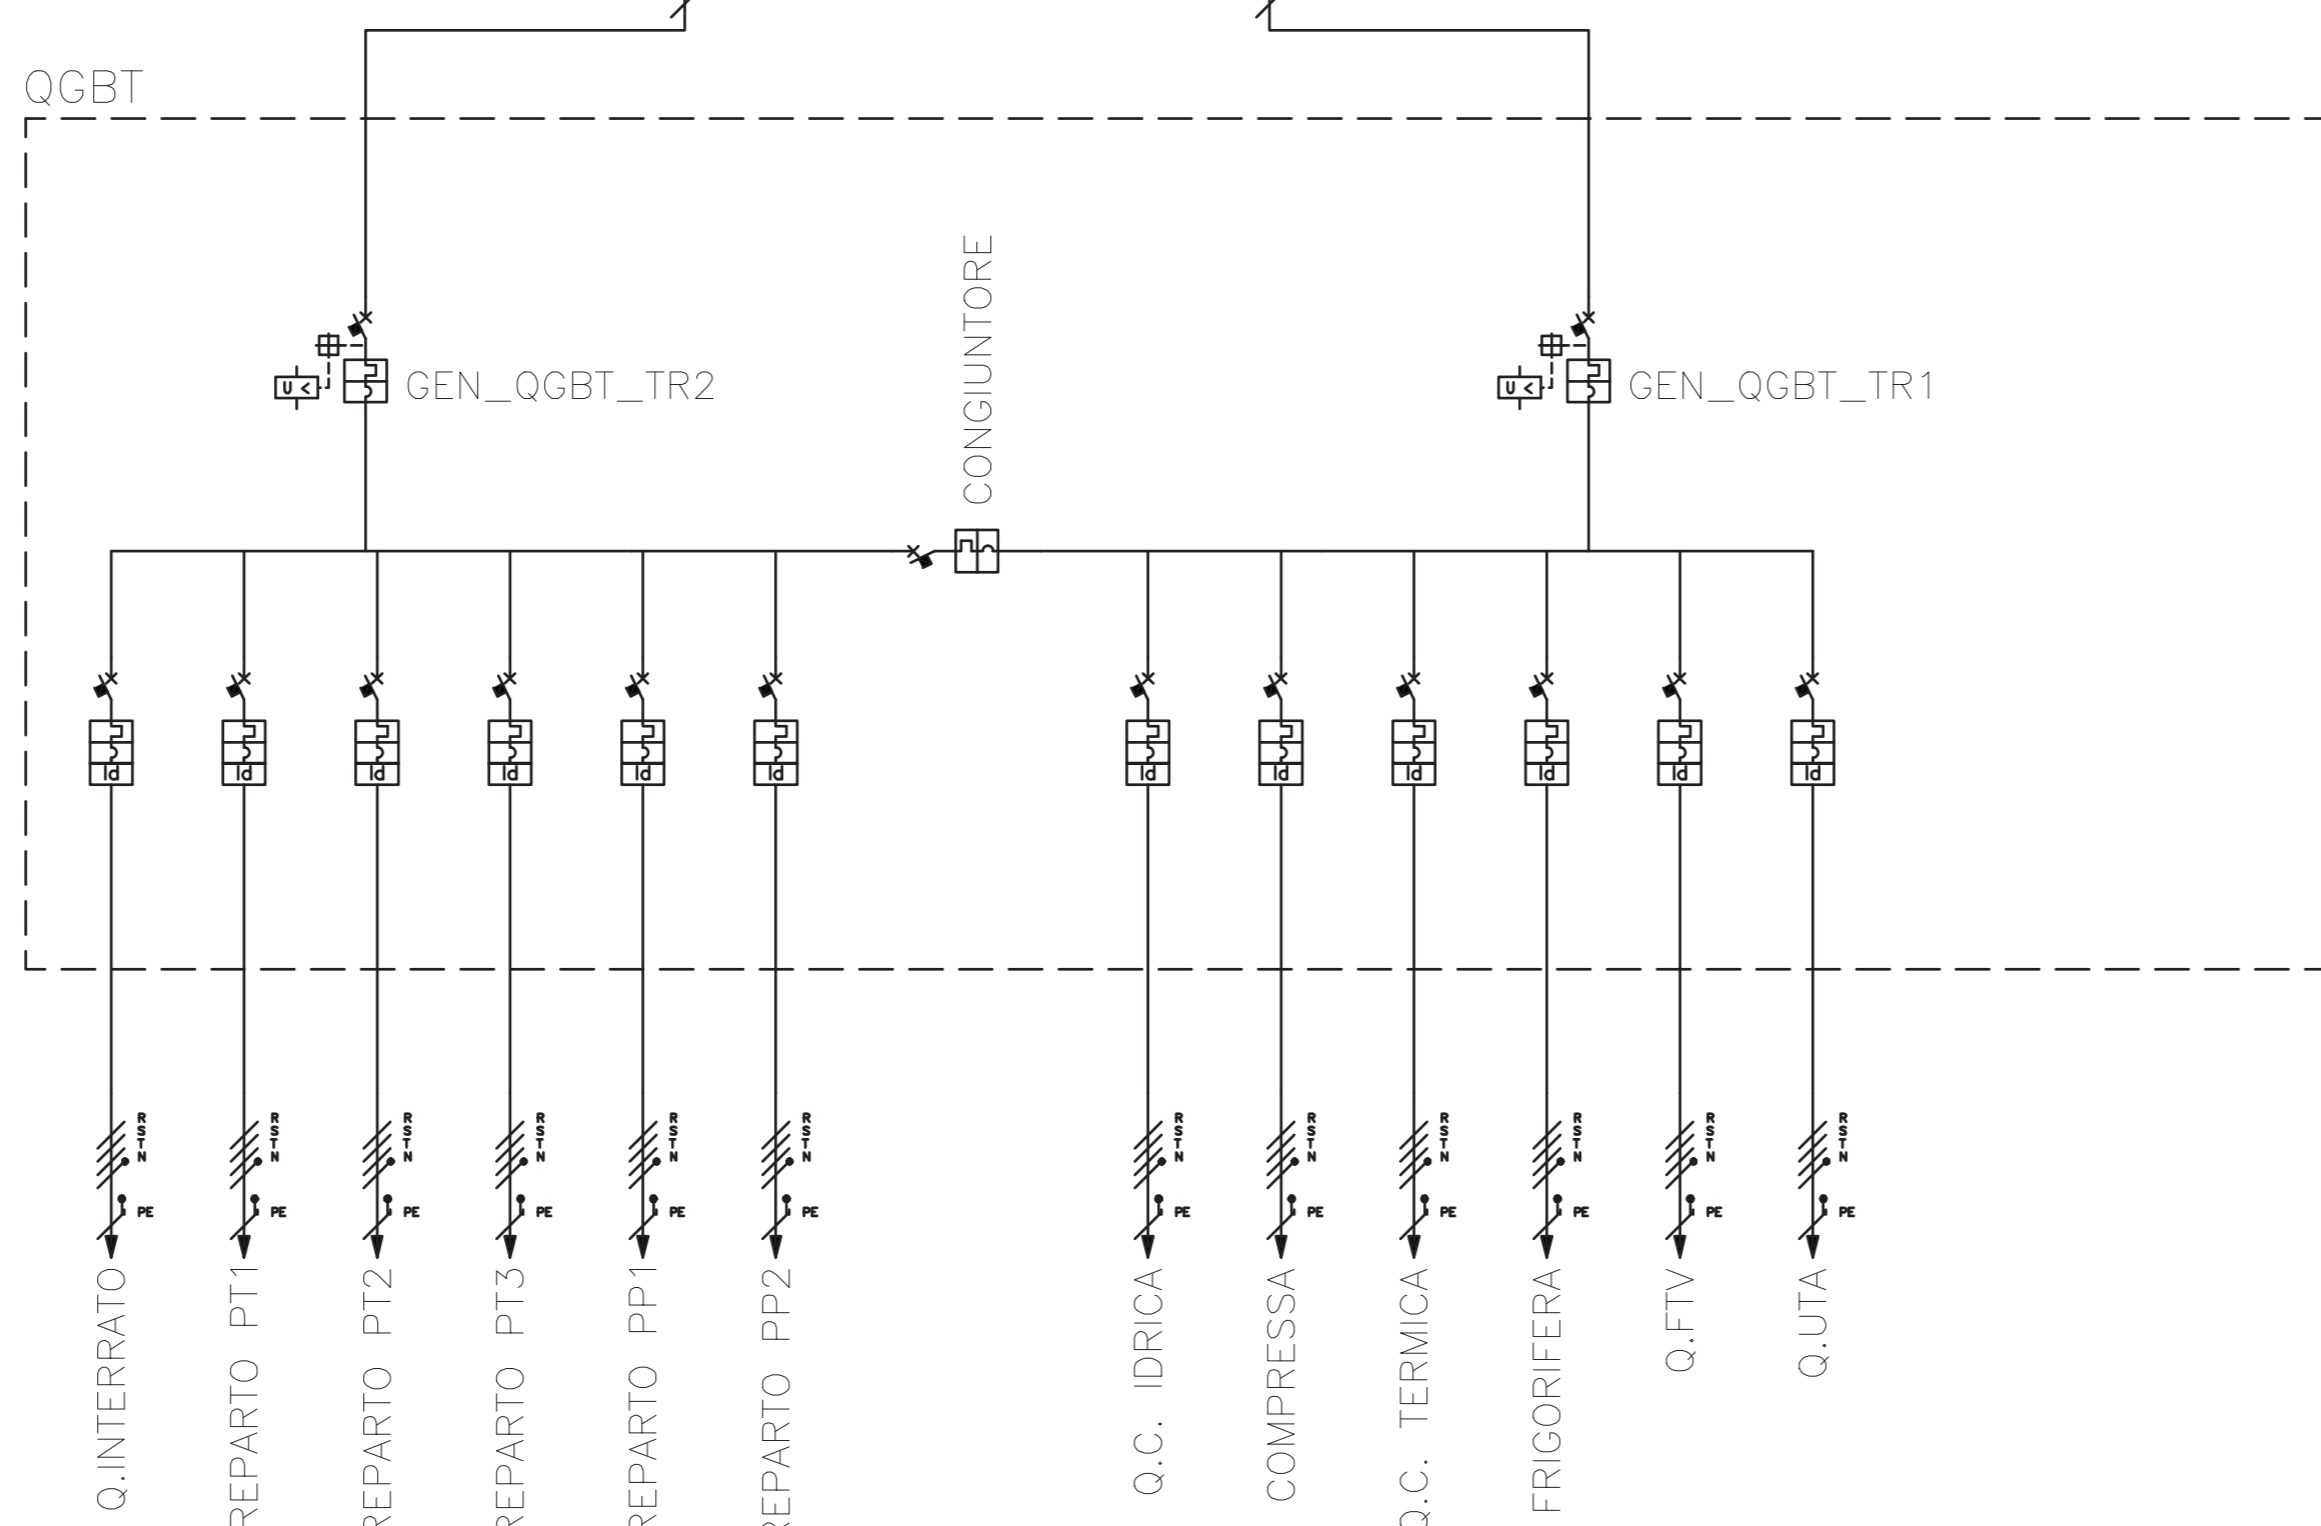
QGBT

GEN_QGBT_TR2

CONGIUNTORE

GEN_QGBT_TR1

U<

U<

Id Id Id Id Id Id Id Id Id Id Id Id

R S T N
PE

Q.INTERRATO

REPARTO PT1

REPARTO PT2

REPARTO PT3

REPARTO PP1

REPARTO PP2

Q.C. IDRICA

COMPRESSA

Q.C. TERMICA

FRIGORIFERA

Q.FTV

Q.UTA